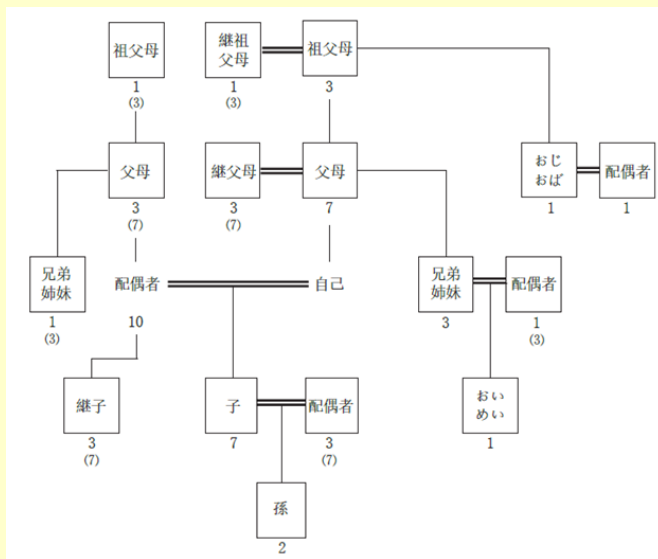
祖父母
1
(3)

継祖父母
1
(3)

祖父母
3

父母
3
(7)

継父母
3
(7)

父母
7

おじおば
1

配偶者
1

兄弟姉妹
1
(3)

配偶者
10

自己

兄弟姉妹
3

配偶者
1
(3)

継子
3
(7)

子
7

配偶者
3
(7)

おいめい
1

孫
2